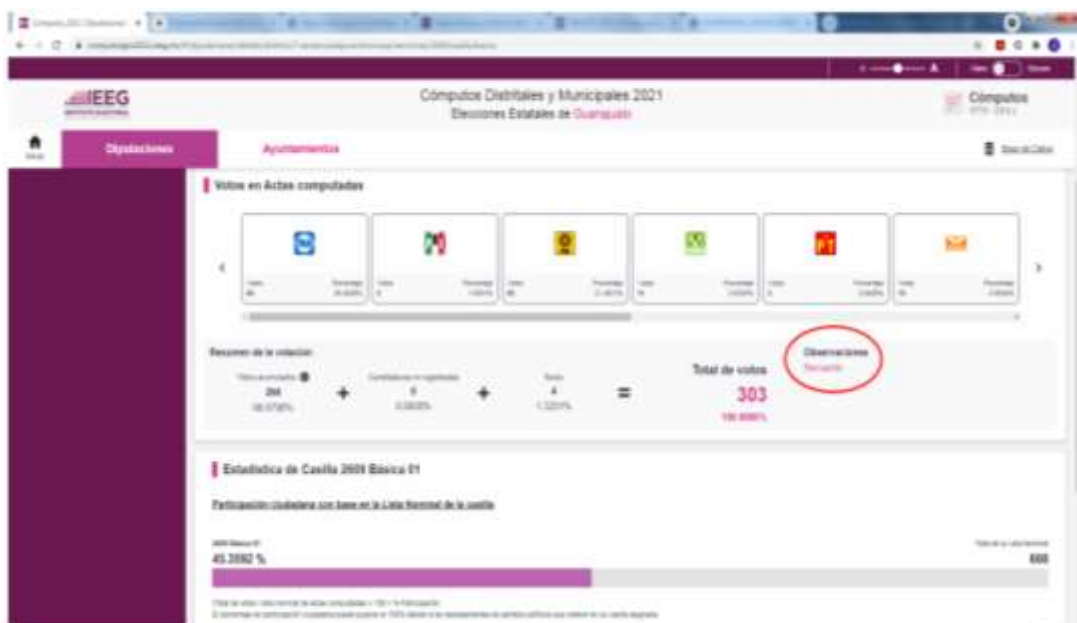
IEEG

Cómputos Distritales y Municipales 2021
Elecciones Estatales de Guanajuato

Cómputos

Diputaciones

Ayuntamientos

Votos en Actas computadas

Resumen de la votación

284

0

4

=

Total de votos

303

Observaciones

Estadística de Casilla 2609 Básica 01

Participación ciudadana con base en la Lista Nominal de la casilla

45.3582 %

668